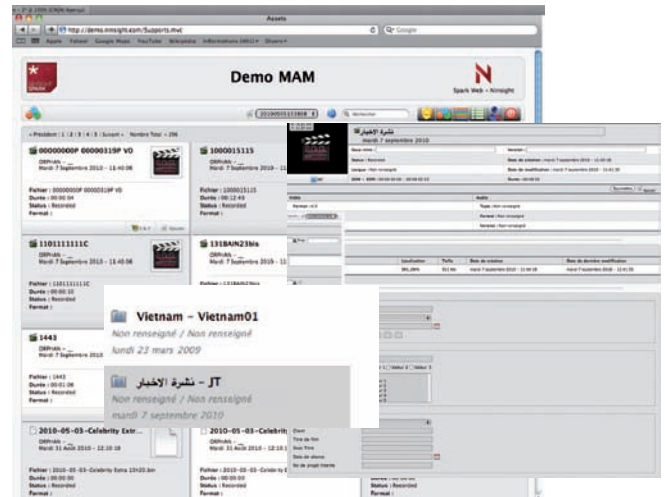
Assets

http://demo.nmsight.com/Supports.mvc

Demo MAM

Spark Web • Nmsight

« Précédent | 1 | 2 | 3 | 4 | 5 | Suivant » Nombre Total : 296

00000000P 00000319P VO
ORPHAN - _
Mardi 7 Septembre 2010 - 11:40:06

Fichier : 00000000P 00000319P VO
Durée : 00:00:04
Status : Recorded
Format :

1000015115
ORPHAN - _
Mardi 7 Septembre 2010 - 11:40:06

Fichier : 1000015115
Durée : 00:12:43
Status : Recorded
Format :

1101111111C
ORPHAN - _
Mardi 7 Septembre 2010 - 11:40:06

Fichier : 1101111111C
Durée : 00:00:10
Status : Recorded
Format :

1318AIN23bis
ORPHAN - _
Mardi 7 Septembre 2010 - 11

1443
ORPHAN - _
Mardi 7 Septembre 2010

Fichier : 1443
Durée : 00:01:06
Status : Recorded
Format :

Vietnam - Vietnam01
Non renseigné / Non renseigné
lundi 22 mars 2009

JT - نشرة الأخبار
Non renseigné / Non renseigné
mardi 7 septembre 2010

2010-05-03-Celebrity Extr...
Mardi 31 Août 2010 - 12:10:18

Fichier : 2010-05-03-Celebrity Extra 13h20.bin
Durée : 00:00:00
Status : Recorded
Format :

2010-05-03-Celebrity
Mardi 31 Août 2010 - 12:10:18

Fichier : 2010-05-03-Celebrity E
Durée : 00:00:00
Status : Recorded
Format :

نشرة الأخبار
Mardi 7 septembre 2010

Status : Recorded
Langue : Non renseigné
Date de création : mardi 7 septembre 2010 - 11:00:08
Date de modification : mardi 7 septembre 2010 - 15:43:39
Durée : 00:00:59

Vidéo
Format : m15
Audio
Type : Non renseigné
Format : Non renseigné

Localisation
Taille
Date de création
Date de dernière modification
SRV_DEM
512 Mo
mardi 7 septembre 2010 - 11:00:08
mardi 7 septembre 2010 - 12:41:55

Titre de fin
Date de diffusion